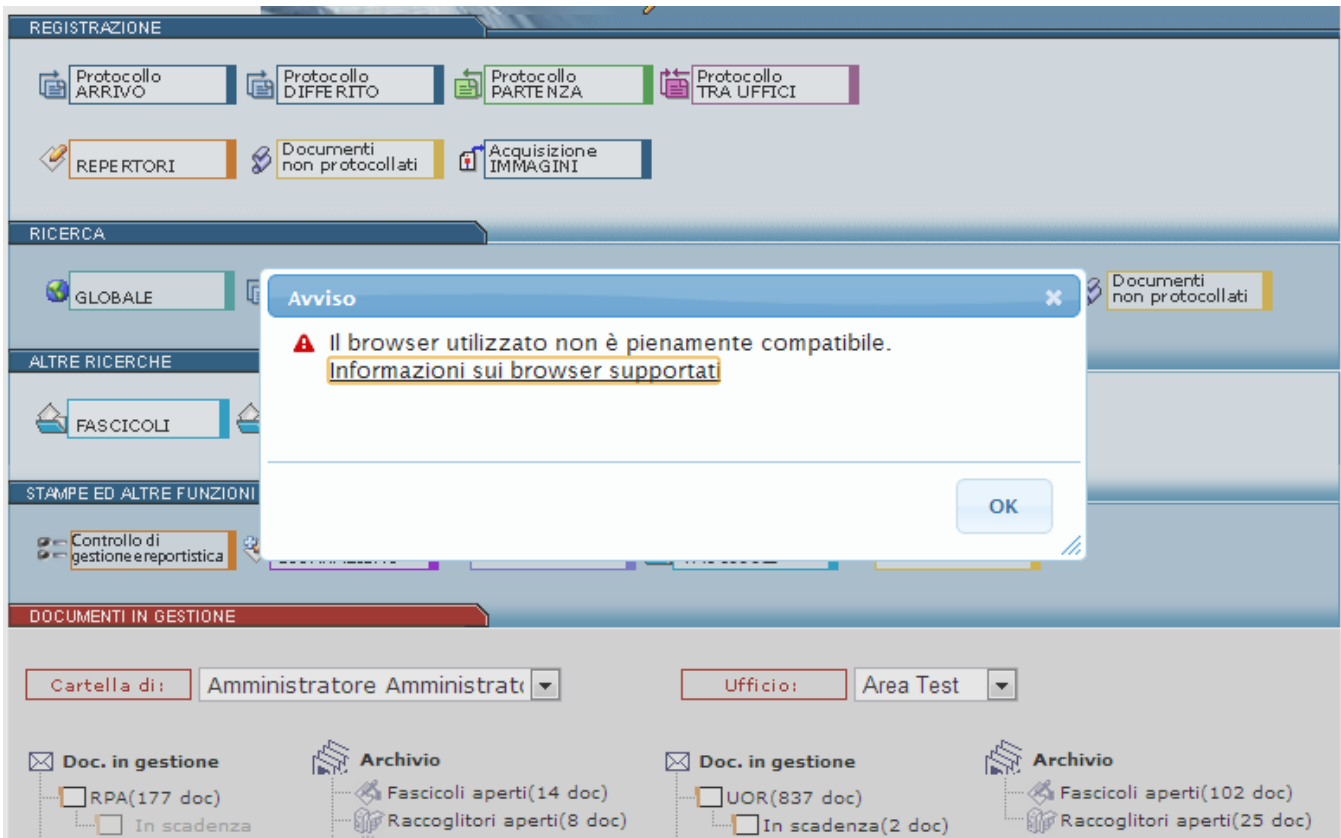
REGISTRAZIONE

Protocollo ARRIVO

Protocollo DIFFERITO

Protocollo PARTENZA

Protocollo TRA UFFICI

REPERTORI

Documenti non protocollati

Acquisizione IMMAGINI

RICERCA

GLOBALE

Documenti non protocollati

ALTRE RICERCHE

FASCICOLI

STAMPE ED ALTRE FUNZIONI

Controllo di gestione e reportistica

Avviso

Il browser utilizzato non è pienamente compatibile.
Informazioni sui browser supportati

OK

DOCUMENTI IN GESTIONE

Cartella di:

Amministratore Amministrat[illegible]

Ufficio:

Area Test

Doc. in gestione

RPA(177 doc)

In scadenza

Archivio

Fascicoli aperti(14 doc)

Raccoglitori aperti(8 doc)

Doc. in gestione

UOR(837 doc)

In scadenza(2 doc)

Archivio

Fascicoli aperti(102 doc)

Raccoglitori aperti(25 doc)